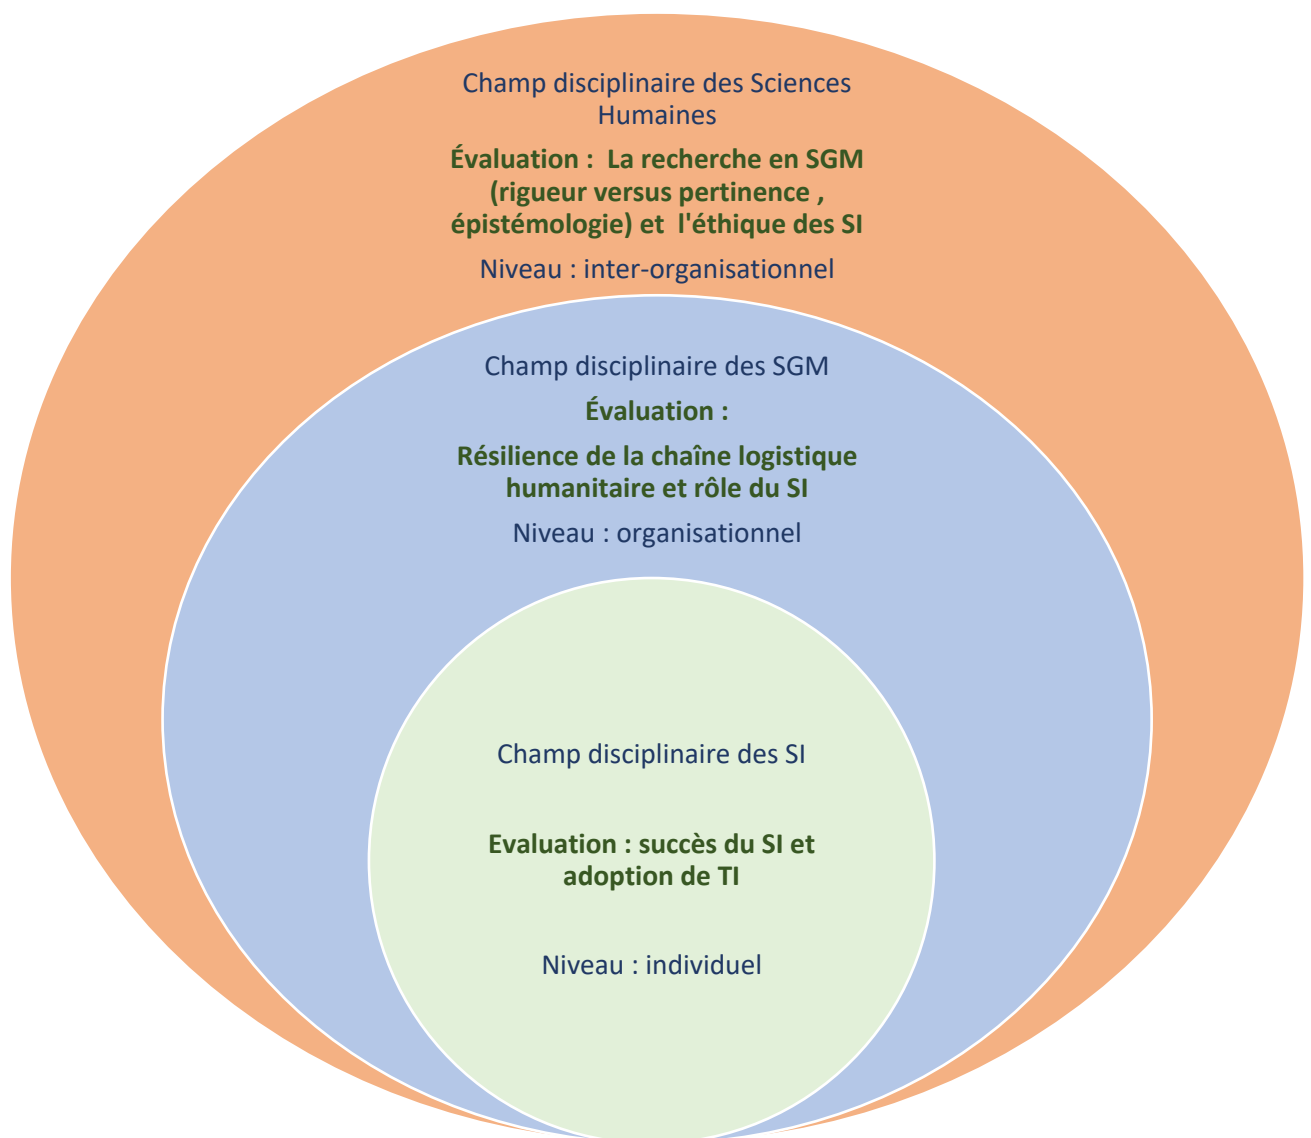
Champ disciplinaire des Sciences Humaines

Évaluation : La recherche en SGM (rigueur versus pertinence , épistémologie) et l'éthique des SI

Niveau : inter-organisationnel

Champ disciplinaire des SGM

Évaluation :

Résilience de la chaîne logistique humanitaire et rôle du SI

Niveau : organisationnel

Champ disciplinaire des SI

Evaluation : succès du SI et adoption de TI

Niveau : individuel